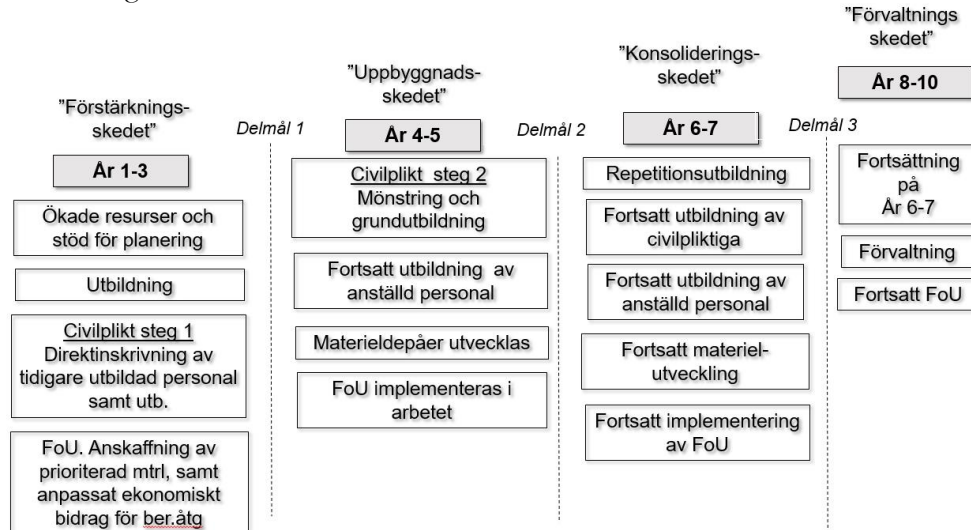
"Förstärknings-skedet"

År 1-3

Ökade resurser och stöd för planering

Utbildning

Civilplikt steg 1
Direktinskrivning av tidigare utbildad personal samt utb.

FoU. Anskaffning av prioriterad mtrl, samt anpassat ekonomiskt bidrag för ber.åtg

Delmål 1

"Uppbyggnads-skedet"

År 4-5

Civilplikt steg 2
Mönstring och grundutbildning

Fortsatt utbildning av anställd personal

Materieldepåer utvecklas

FoU implementeras i arbetet

Delmål 2

"Konsoliderings-skedet"

År 6-7

Repetitionsutbildning

Fortsatt utbildning av civilpliktiga

Fortsatt utbildning av anställd personal

Fortsatt materiel-utveckling

Fortsatt implementering av FoU

Delmål 3

"Förvaltnings skedet"

År 8-10

Fortsättning på År 6-7

Förvaltning

Fortsatt FoU